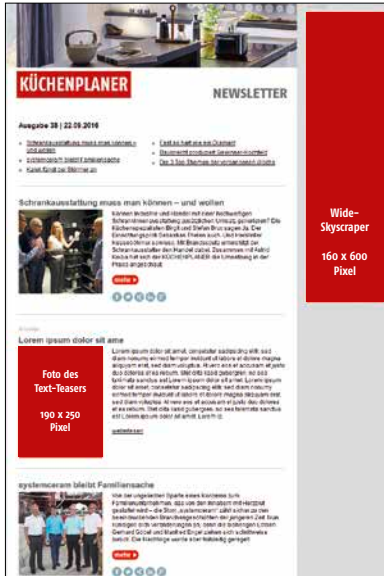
KÜCHENPLANER

NEWSLETTER

Ausgabe 38 | 22.09.2016

- Schrankausstattung muss man können – und wollen
- systemceram bleibt Familiensache
- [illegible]
- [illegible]
- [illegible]
- Der 3 Top-Themen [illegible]

Schrankausstattung muss man können – und wollen

Können Industrie und Handel mit einer hochwertigen Schrankinnenausstattung zusätzlichen Umsatz generieren? Die Küchenspezialisten Birgit und Stefan Bruckhagen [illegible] Einrichtungshaus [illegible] Praxis auch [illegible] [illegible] Zusammen mit Astrid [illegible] KÜCHENPLANER die Umsetzung in der Praxis angeschaut.

mehr

Anzeige

Lorem ipsum dolor sit ame

Foto des Text-Teasers

190 x 250 Pixel

Lorem ipsum dolor sit amet, consetetur sadipscing elitr, sed diam nonumy eirmod tempor invidunt ut labore et dolore magna aliquyam erat, sed diam voluptua. At vero eos et accusam et justo duo dolores et ea rebum. Stet clita kasd gubergren, no sea takimata sanctus est Lorem ipsum dolor sit amet. Lorem ipsum dolor sit amet, consetetur sadipscing elitr, sed diam nonumy eirmod tempor invidunt ut labore et dolore magna aliquyam erat, sed diam voluptua. At vero eos et accusam et justo duo dolores et ea rebum. Stet clita kasd gubergren, no sea takimata sanctus est Lorem ipsum dolor sit amet. Lorem ip

weiterlesen

systemceram bleibt Familiensache

Wie der ungelenkten Sparte eines Konzerns zum Familienunternehmen, das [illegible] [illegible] Lorem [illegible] Gerhard Schöll und Manfred Engel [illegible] Die Nachfolge wurde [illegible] geregelt.

mehr

Wide-Skyscraper

160 x 600 Pixel